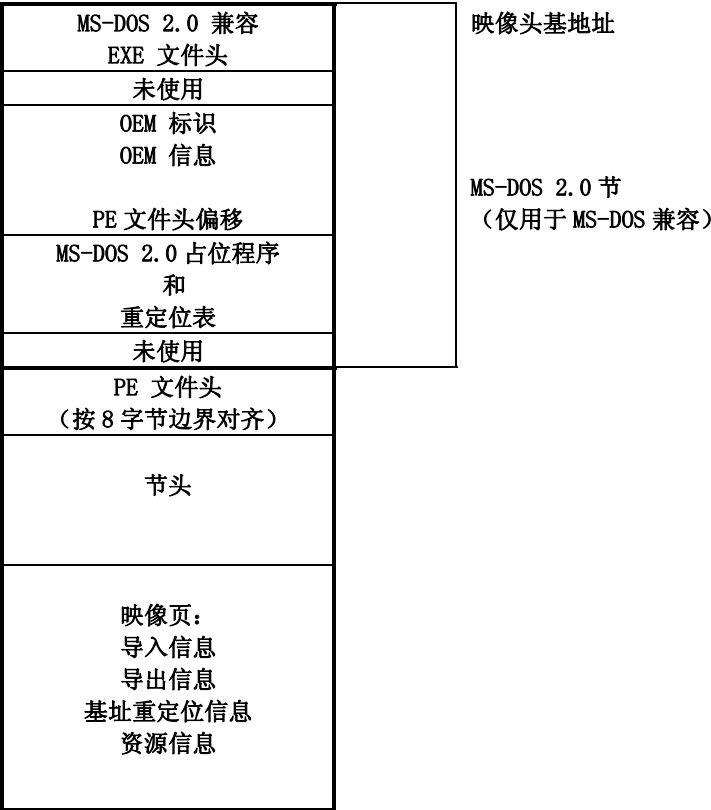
MS-DOS 2.0 兼容
EXE 文件头

映像头基地址

未使用

OEM 标识
OEM 信息

PE 文件头偏移

MS-DOS 2.0 节
（仅用于 MS-DOS 兼容）

MS-DOS 2.0 占位程序
和
重定位表

未使用

PE 文件头
（按 8 字节边界对齐）

节头

映像页：
导入信息
导出信息
基址重定位信息
资源信息